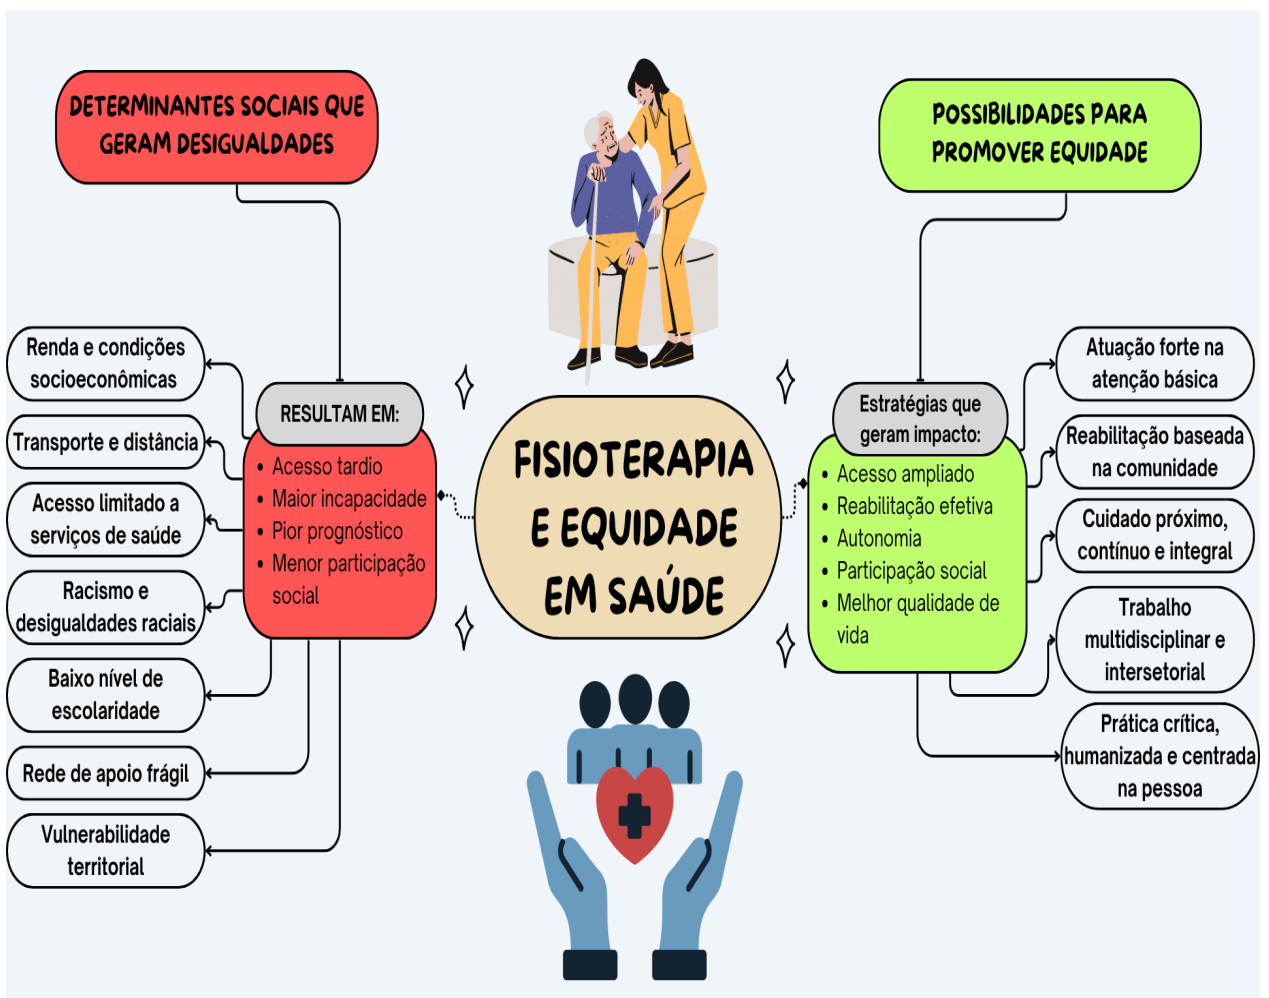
DETERMINANTES SOCIAIS QUE GERAM DESIGUALDADES

POSSIBILIDADES PARA PROMOVER EQUIDADE

Renda e condições socioeconômicas

Transporte e distância

Acesso limitado a serviços de saúde

Racismo e desigualdades raciais

Baixo nível de escolaridade

Rede de apoio frágil

Vulnerabilidade territorial

RESULTAM EM:

- Acesso tardio
- Maior incapacidade
- Pior prognóstico
- Menor participação social

FISIOTERAPIA E EQUIDADE EM SAÚDE

Estratégias que geram impacto:

- Acesso ampliado
- Reabilitação efetiva
- Autonomia
- Participação social
- Melhor qualidade de vida

Atuação forte na atenção básica

Reabilitação baseada na comunidade

Cuidado próximo, contínuo e integral

Trabalho multidisciplinar e intersetorial

Prática crítica, humanizada e centrada na pessoa